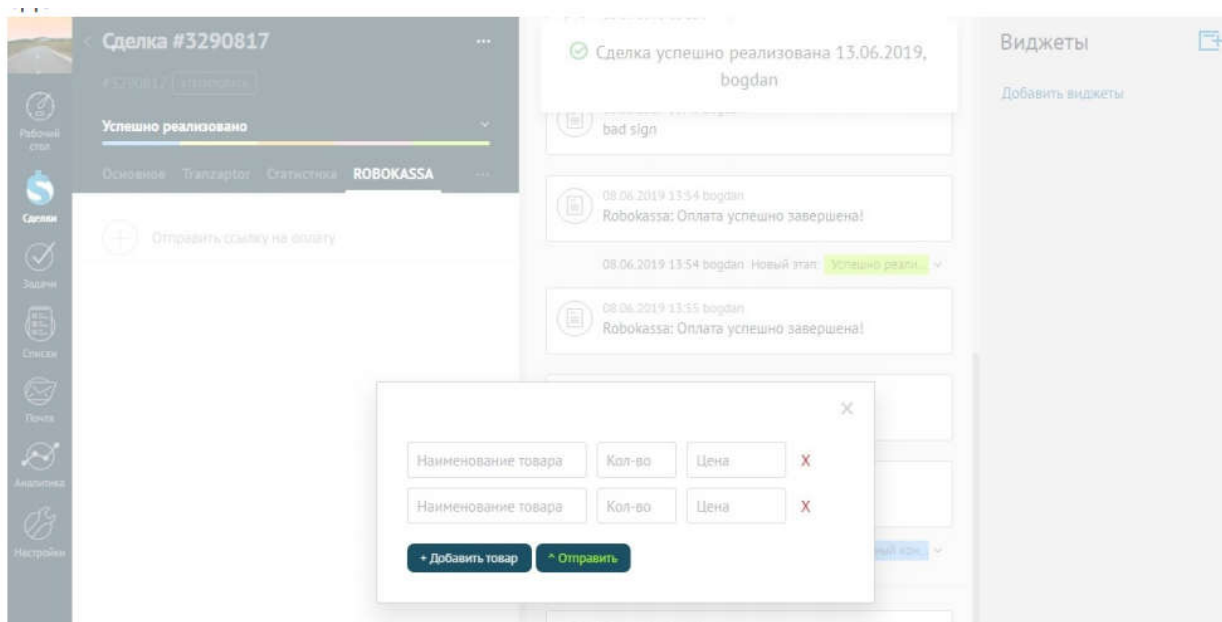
Рабочий стол
Сделки
Задачи
Списки
Почта
Аналитика
Настройки

Сделка #3290817 ...

#3290817 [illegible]

Успешно реализовано

Основное Tranzaptor Статистика ROBOKASSA ...

Отправить ссылку на оплату

Сделка успешно реализована 13.06.2019, bogdan

bad sign

08.06.2019 13:54 bogdan
Robokassa: Оплата успешно завершена!

08.06.2019 13:54 bogdan Новый этап: Успешно реали...

08.06.2019 13:55 bogdan
Robokassa: Оплата успешно завершена!

Виджеты

Добавить виджеты

×

| Наименование товара | Кол-во | Цена | X |
|---|---|---|---|
| Наименование товара | Кол-во | Цена | X |

+ Добавить товар
^ Отправить